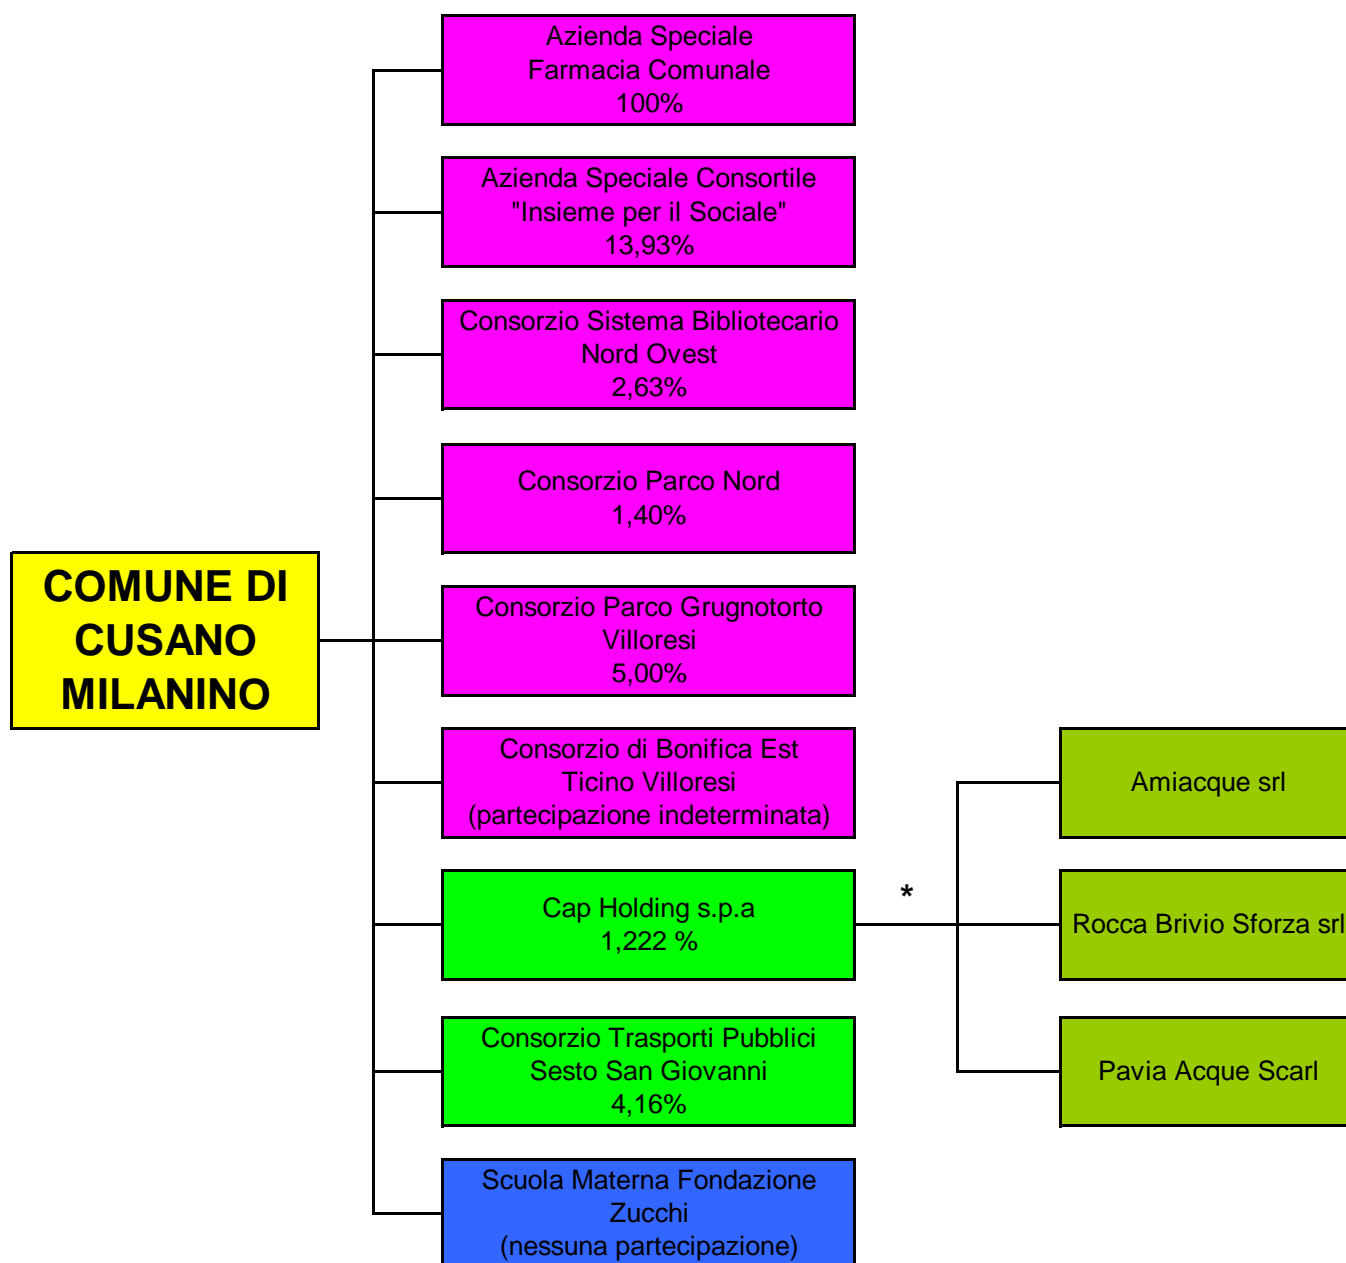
COMUNE DI CUSANO MILANINO

Azienda Speciale Farmacia Comunale 100%

Azienda Speciale Consortile "Insieme per il Sociale" 13,93%

Consorzio Sistema Bibliotecario Nord Ovest 2,63%

Consorzio Parco Nord 1,40%

Consorzio Parco Grugnotorto Villoresi 5,00%

Consorzio di Bonifica Est Ticino Villoresi (partecipazione indeterminata)

Cap Holding s.p.a 1,222 %

Consorzio Trasporti Pubblici Sesto San Giovanni 4,16%

Scuola Materna Fondazione Zucchi (nessuna partecipazione)

*

Amiacque srl

Rocca Brivio Sforza srl

Pavia Acque Scarl